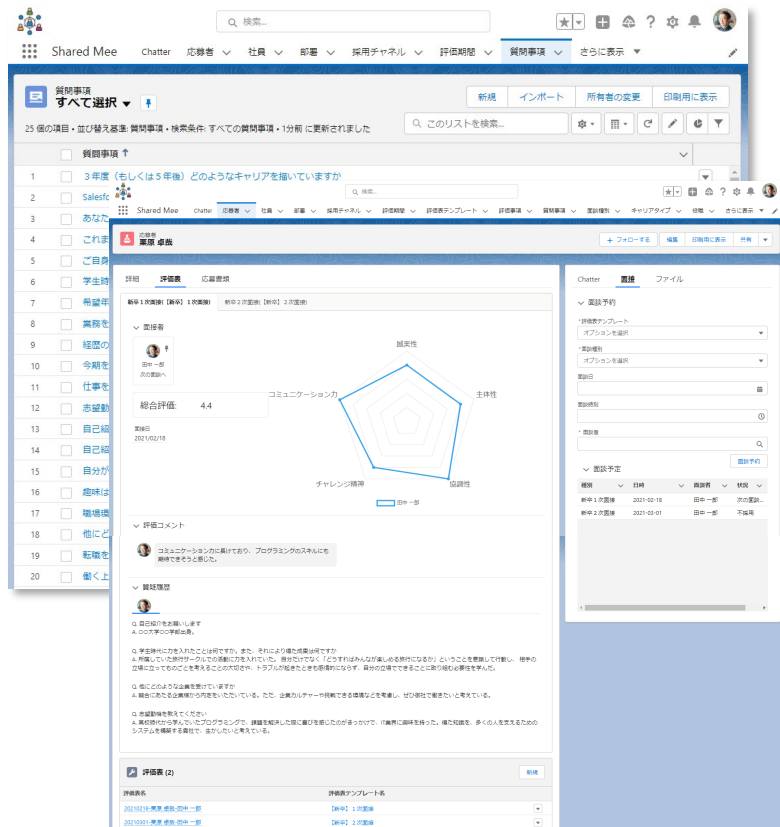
検索...

Shared Mee　Chatter　応募者　社員　部署　採用チャネル　評価期間　質問事項　さらに表示

質問事項
すべて選択

新規　インポート　所有者の変更　印刷用に表示

25 個の項目・並び替え基準: 質問事項・検索条件: すべての質問事項・1分前 に更新されました

このリストを検索...

質問事項 ↑

1　３年度（もしくは５年後）どのようなキャリアを描いていますか
2　Salesfo
3　あなた
4　これま
5　ご自身
6　学生時
7　希望年
8　業務を
9　経歴の
10　今期を
11　仕事を
12　志望動
13　自己紹
14　自己紹
15　自分が
16　趣味は
17　職場環
18　他にど
19　転職を
20　働く上

検索...

Shared Mee　Chatter　応募者　社員　部署　採用チャネル　評価期間　評価表テンプレート　評価表　質問事項　面談種別　キャリアタイプ　役職　さらに表示

応募者
栗原 卓哉

+ フォローする　編集　印刷用に表示　共有

詳細　評価表　応募書類

新卒１次面接(【新卒】１次面接)　新卒２次面接(【新卒】２次面接)

面接者

田中 一郎
次の面談へ

総合評価:　4.4

面接日
2021/02/18

誠実性
主体性
協調性
チャレンジ精神
コミュニケーション力

田中 一郎

評価コメント

コミュニケーション力に長けており、プログラミングのスキルにも期待できそうと感じた。

質疑履歴

Q. 自己紹介をお願いします
A. ○○大学○○学部出身。

Q. 学生時代に力を入れたことは何ですか。また、それにより得た成果は何ですか
A. 所属していた旅行サークルでの活動に力を入れていた。自分だけでなく「どうすればみんなが楽しめる旅行になるか」ということを意識して行動し、相手の立場になってものごとを考えることの大切さや、トラブルが起きたときも冷静的にならず、自分の立場でできることに取り組む必要性を学んだ。

Q. 他にどのような企業を受けていますか
A. 競合にあたる企業様から内定をいただいている。ただ、企業カルチャーや共感できる環境などを考慮し、ぜひ御社で働きたいと考えている。

Q. 志望動機を教えてください
A. 高校時代から学んでいたプログラミングで、課題を解決した際に喜びを感じたのがきっかけで、IT業界に興味を持った。得た知識を、多くの人を支えるためのシステムを構築する貴社で、活かしたいと考えている。

評価表 (2)
新規

評価表名　評価表テンプレート名
20210218-栗原 卓哉-田中 一郎　【新卒】1次面接
20210301-栗原 卓哉-田中 一郎　【新卒】2次面接

Chatter　面接　ファイル

面談予約

* 評価表テンプレート
オプションを選択

* 面談種別
オプションを選択

面談日

面談時刻

* 面談者

面談予約

面談予定

種別　日時　面談者　状況
新卒１次面接　2021-02-18　田中 一郎　次の面談...
新卒２次面接　2021-03-01　田中 一郎　不採用